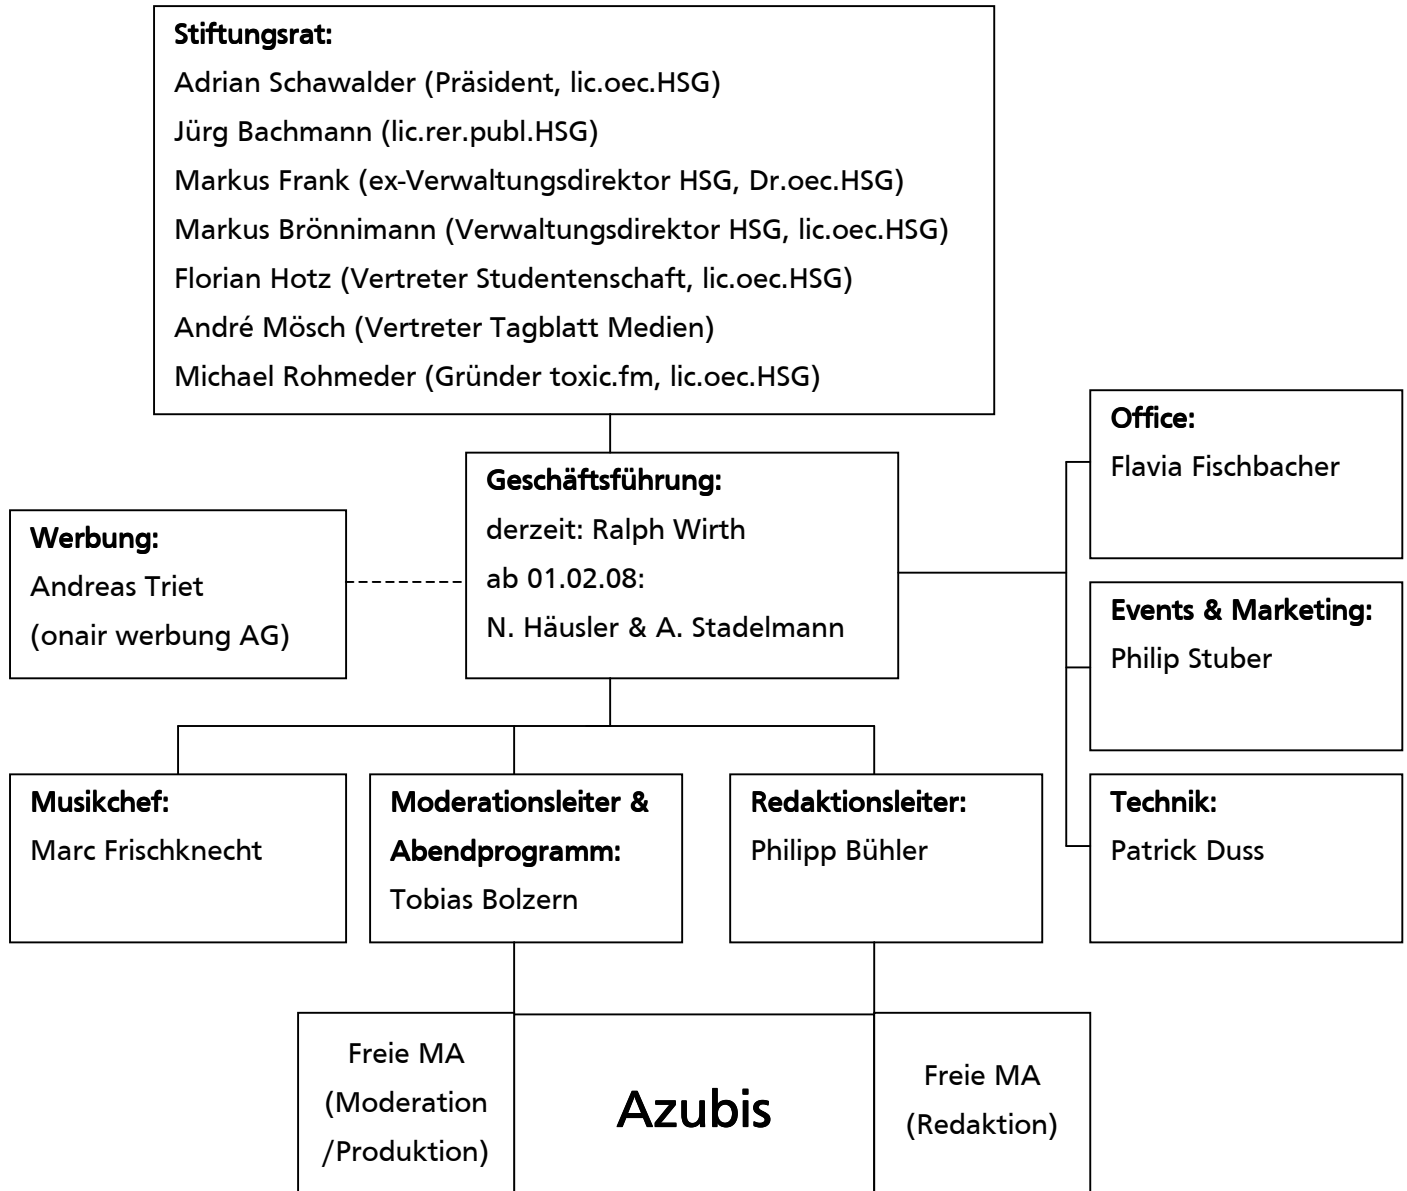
Stiftungsrat:
Adrian Schawalder (Präsident, lic.oec.HSG)
Jürg Bachmann (lic.rer.publ.HSG)
Markus Frank (ex-Verwaltungsdirektor HSG, Dr.oec.HSG)
Markus Brönnimann (Verwaltungsdirektor HSG, lic.oec.HSG)
Florian Hotz (Vertreter Studentenschaft, lic.oec.HSG)
André Mösch (Vertreter Tagblatt Medien)
Michael Rohmeder (Gründer toxic.fm, lic.oec.HSG)

Office:
Flavia Fischbacher

Werbung:
Andreas Triet
(onair werbung AG)

Geschäftsführung:
derzeit: Ralph Wirth
ab 01.02.08:
N. Häusler & A. Stadelmann

Events & Marketing:
Philip Stuber

Musikchef:
Marc Frischknecht

Moderationsleiter & Abendprogramm:
Tobias Bolzern

Redaktionsleiter:
Philipp Bühler

Technik:
Patrick Duss

Freie MA
(Moderation
/Produktion)

Azubis

Freie MA
(Redaktion)